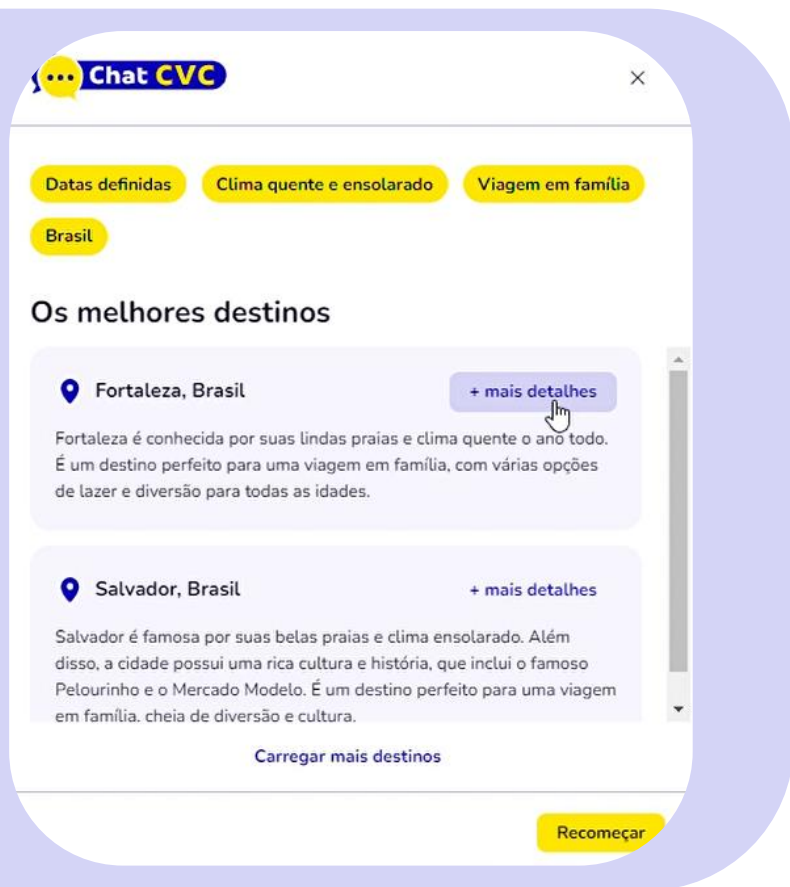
Chat CVC

×

Datas definidas

Clima quente e ensolarado

Viagem em família

Brasil

Os melhores destinos

Fortaleza, Brasil

+ mais detalhes

Fortaleza é conhecida por suas lindas praias e clima quente o ano todo. É um destino perfeito para uma viagem em família, com várias opções de lazer e diversão para todas as idades.

Salvador, Brasil

+ mais detalhes

Salvador é famosa por suas belas praias e clima ensolarado. Além disso, a cidade possui uma rica cultura e história, que inclui o famoso Pelourinho e o Mercado Modelo. É um destino perfeito para uma viagem em família, cheia de diversão e cultura.

Carregar mais destinos

Recomeçar